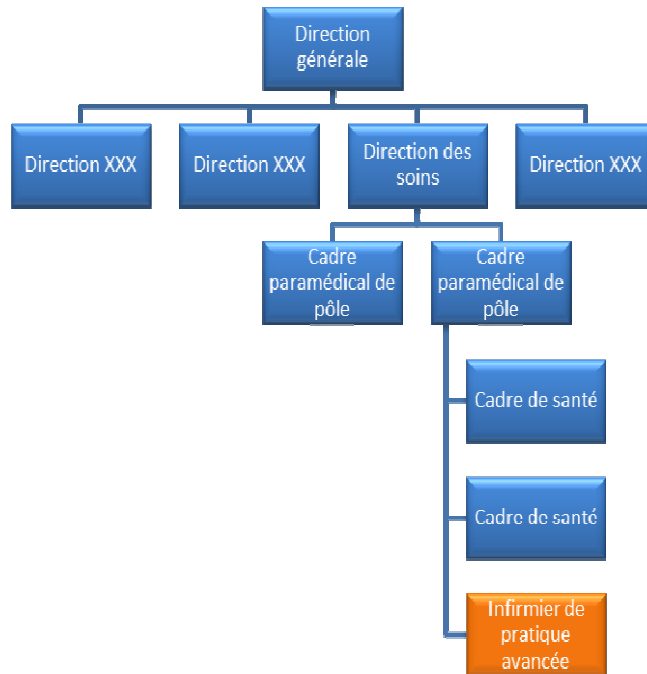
Direction générale

Direction XXX

Direction XXX

Direction des soins

Direction XXX

Cadre paramédical de pôle

Cadre paramédical de pôle

Cadre de santé

Cadre de santé

Infirmier de pratique avancée